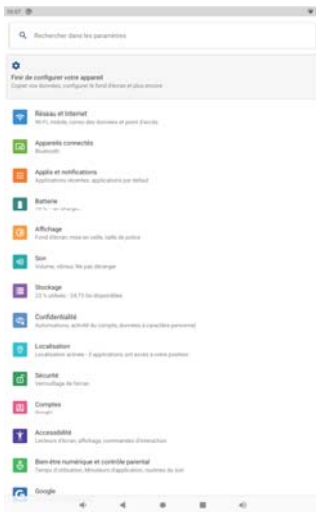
10:07

Rechercher dans les paramètres

Finir de configurer votre appareil
Copier vos données, configurer le fond d'écran et plus encore

Réseau et Internet
Wi-Fi, mobile, consommation des données et point d'accès

Appareils connectés
Bluetooth

Applis et notifications
Applications récentes, applications par défaut

Batterie
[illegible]

Affichage
Fond d'écran, mise en veille, taille de police

Son
Volume, vibreur, Ne pas déranger

Stockage
23 % utilisés - 24,73 Go disponibles

Confidentialité
Autorisations, activité du compte, données à caractère personnel

Localisation
Localisation activée - 3 applications ont accès à votre position

Sécurité
Verrouillage de l'écran

Comptes
Google

Accessibilité
Lecteurs d'écran, affichage, commandes d'interaction

Bien-être numérique et contrôle parental
Temps d'utilisation, Minuteurs d'application, routines du soir

Google